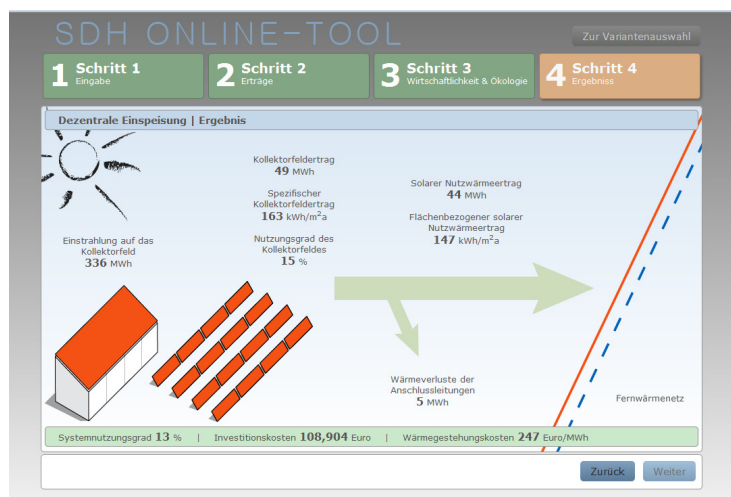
SDH ONLINE-TOOL

Zur Variantenauswahl

1 Schritt 1
Eingabe

2 Schritt 2
Erträge

3 Schritt 3
Wirtschaftlichkeit & Ökologie

4 Schritt 4
Ergebniss

Dezentrale Einspeisung | Ergebnis

Kollektorfelderertrag
49 MWh

Spezifischer Kollektorfelderertrag
163 kWh/m$^2$a

Nutzungsgrad des Kollektorfeldes
15 %

Einstrahlung auf das Kollektorfeld
336 MWh

Solarer Nutzwärmeertrag
44 MWh

Flächenbezogener solarer Nutzwärmeertrag
147 kWh/m$^2$a

Wärmeverluste der Anschlussleitungen
5 MWh

Fernwärmenetz

Systemnutzungsgrad 13 % | Investitionskosten 108,904 Euro | Wärmegestehungskosten 247 Euro/MWh

Zurück

Weiter